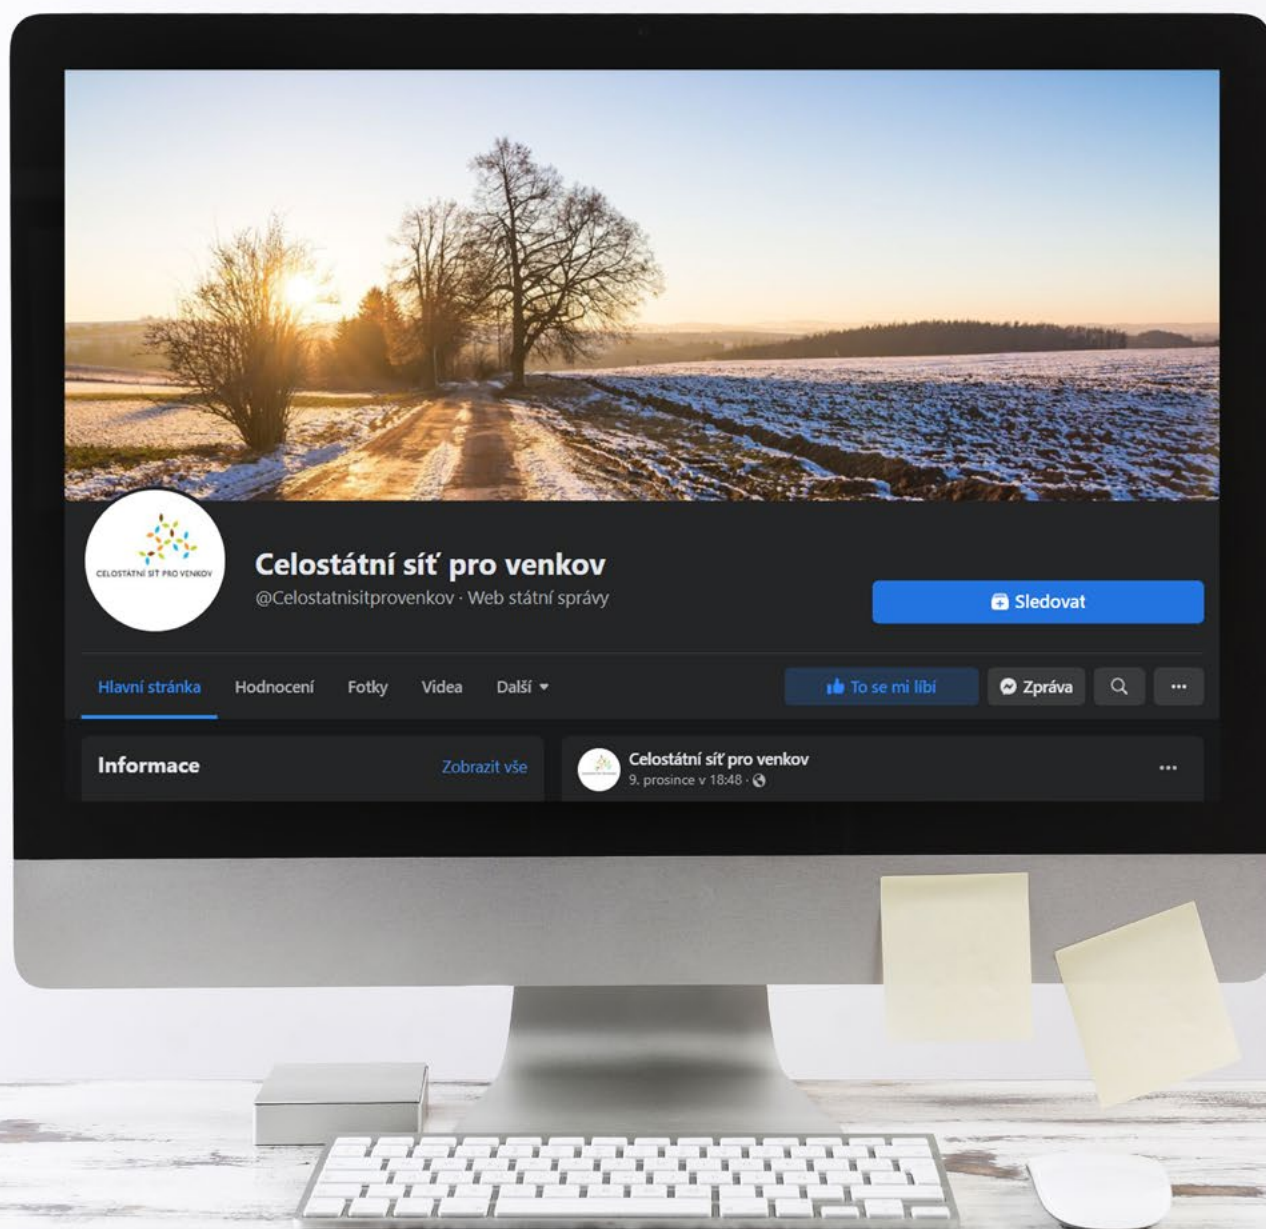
CELOSTÁTNÍ SÍŤ PRO VENKOV

Celostátní síť pro venkov
@Celostatnisitprovenkov · Web státní správy

Sledovat

Hlavní stránka Hodnocení Fotky Videa Další

To se mi líbí Zpráva ···

Informace Zobrazit vše

Celostátní síť pro venkov
9. prosince v 18:48 ·

···